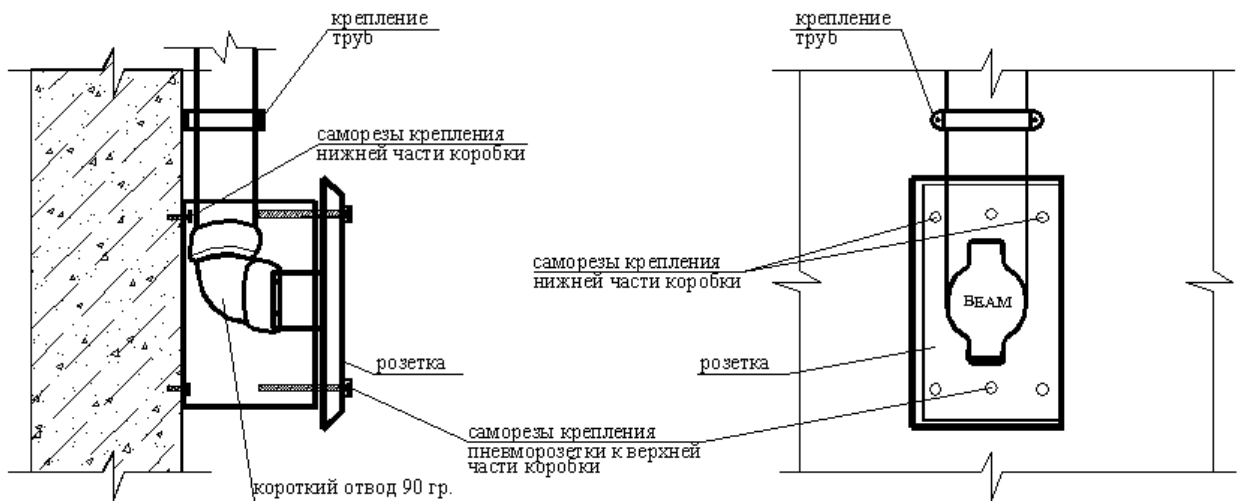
крепление труб

саморезы крепления нижней части коробки

розетка

саморезы крепления пневморозетки к верхней части коробки

короткий отвод 90 гр.

крепление труб

саморезы крепления нижней части коробки

BEAM

розетка